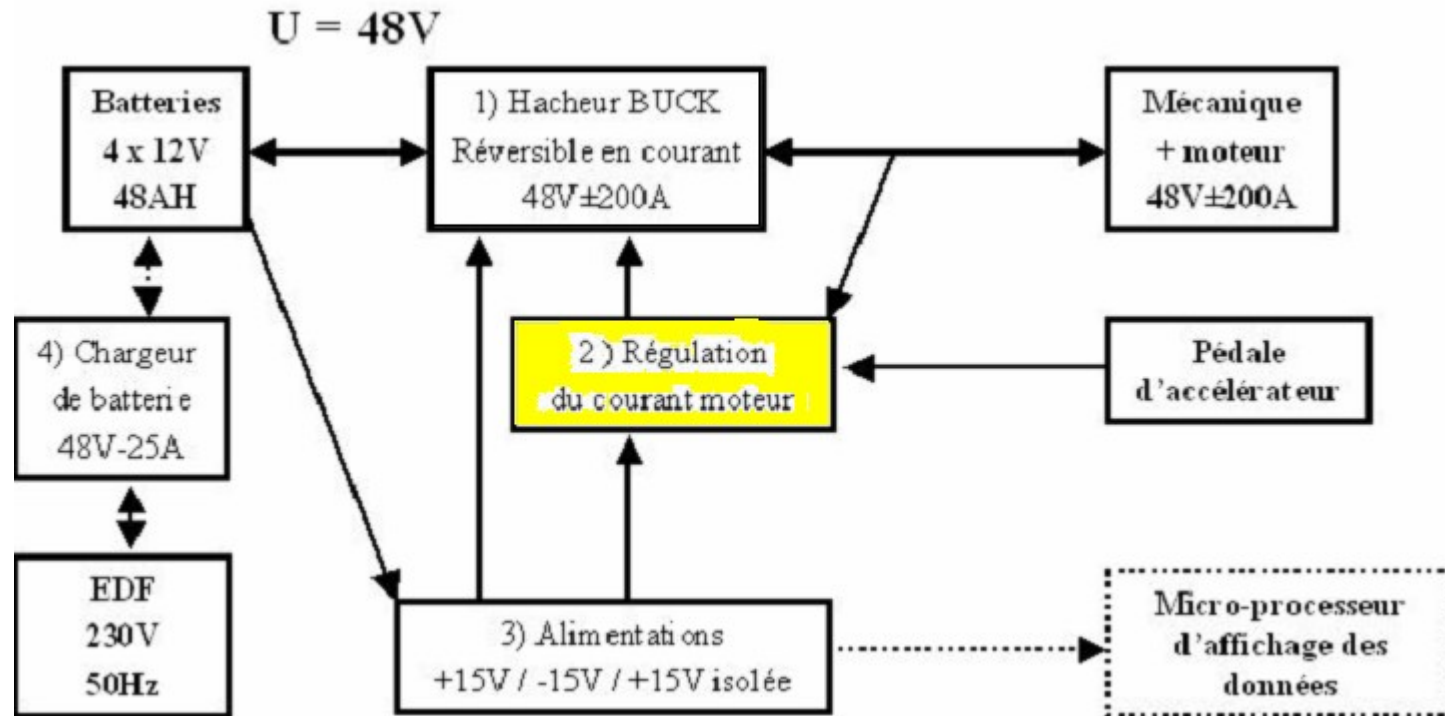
U = 48V

Batteries
4 x 12V
48AH

1) Hacheur BUCK
Réversible en courant
48V±200A

Mécanique
+ moteur
48V±200A

4) Chargeur
de batterie
48V-25A

2 ) Régulation
du courant moteur

Pédale
d'accélérateur

EDF
230V
50Hz

3) Alimentations
+15V / -15V / +15V isolée

Micro-processeur
d'affichage des
données